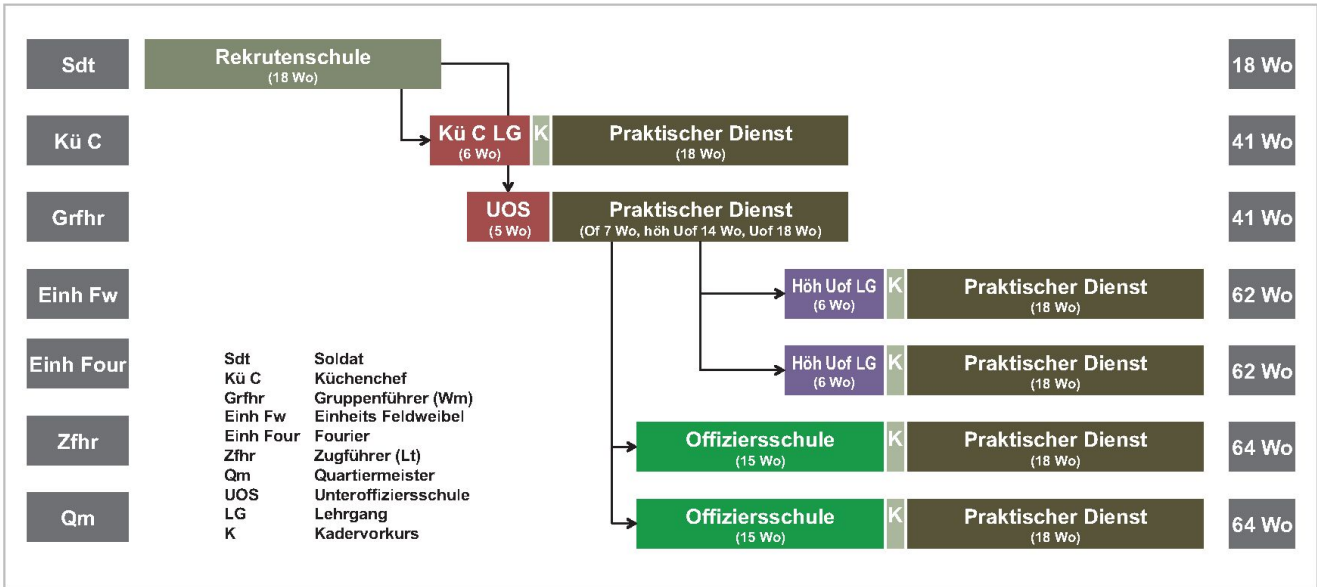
Sdt

Rekrutenschule
(18 Wo)

18 Wo

Kü C

Kü C LG
(6 Wo)

K

Praktischer Dienst
(18 Wo)

41 Wo

Grfhr

UOS
(5 Wo)

Praktischer Dienst
(Of 7 Wo, höh Uof 14 Wo, Uof 18 Wo)

41 Wo

Einh Fw

Höh Uof LG
(6 Wo)

K

Praktischer Dienst
(18 Wo)

62 Wo

Einh Four

Höh Uof LG
(6 Wo)

K

Praktischer Dienst
(18 Wo)

62 Wo

Zfhr

Offiziersschule
(15 Wo)

K

Praktischer Dienst
(18 Wo)

64 Wo

Qm

Offiziersschule
(15 Wo)

K

Praktischer Dienst
(18 Wo)

64 Wo

| | |
|---|---|
| Sdt | Soldat |
| Kü C | Küchenchef |
| Grfhr | Gruppenführer (Wm) |
| Einh Fw | Einheits Feldweibel |
| Einh Four | Fourier |
| Zfhr | Zugführer (Lt) |
| Qm | Quartiermeister |
| UOS | Unteroffiziersschule |
| LG | Lehrgang |
| K | Kadervorkurs |